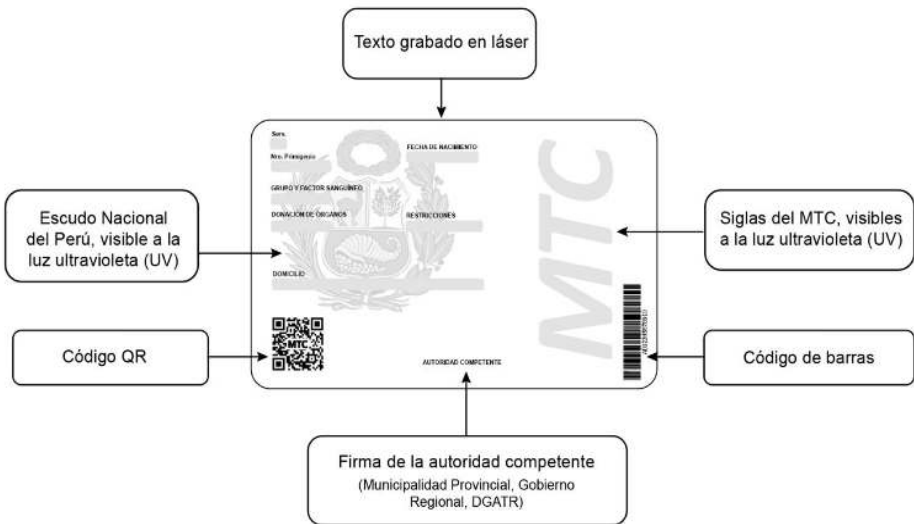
Texto grabado en láser

Escudo Nacional del Perú, visible a la luz ultravioleta (UV)

Sexo
Nro. Prontuario
FECHA DE NACIMIENTO
GRUPO Y FACTOR SANGUÍNEO
DONACIÓN DE ÓRGANOS
RESTRICCIONES
DOMICILIO
MTC
AUTORIDAD COMPETENTE
MTC

Siglas del MTC, visibles a la luz ultravioleta (UV)

Código QR

Código de barras

Firma de la autoridad competente
(Municipalidad Provincial, Gobierno Regional, DGATR)